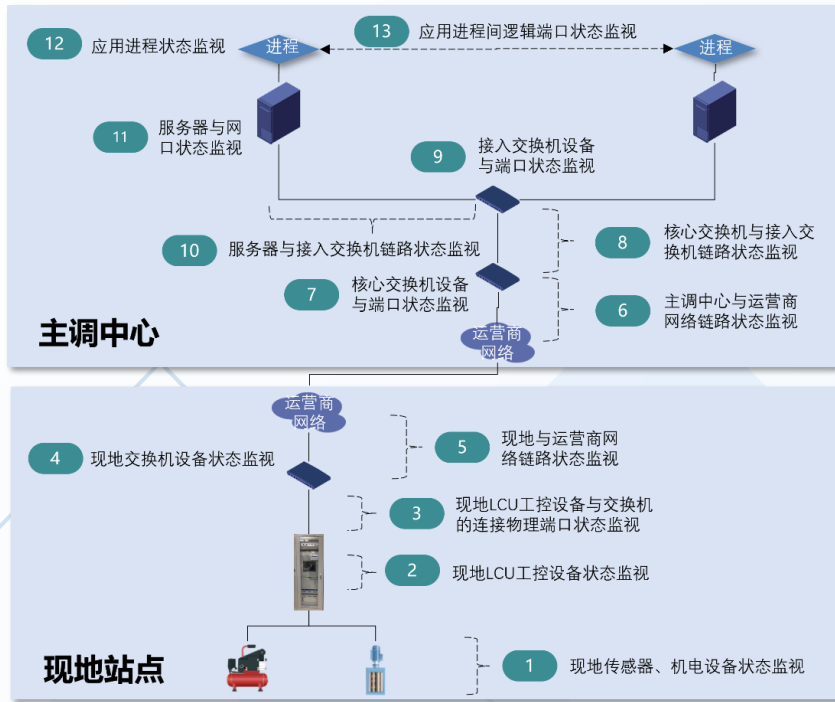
12 应用进程状态监视

进程

13 应用进程间逻辑端口状态监视

进程

11 服务器与网口状态监视

9 接入交换机设备与端口状态监视

10 服务器与接入交换机链路状态监视

8 核心交换机与接入交换机链路状态监视

7 核心交换机设备与端口状态监视

6 主调中心与运营商网络链路状态监视

主调中心

运营商网络

运营商网络

4 现地交换机设备状态监视

5 现地与运营商网络链路状态监视

3 现地LCU工控设备与交换机的连接物理端口状态监视

2 现地LCU工控设备状态监视

现地站点

1 现地传感器、机电设备状态监视